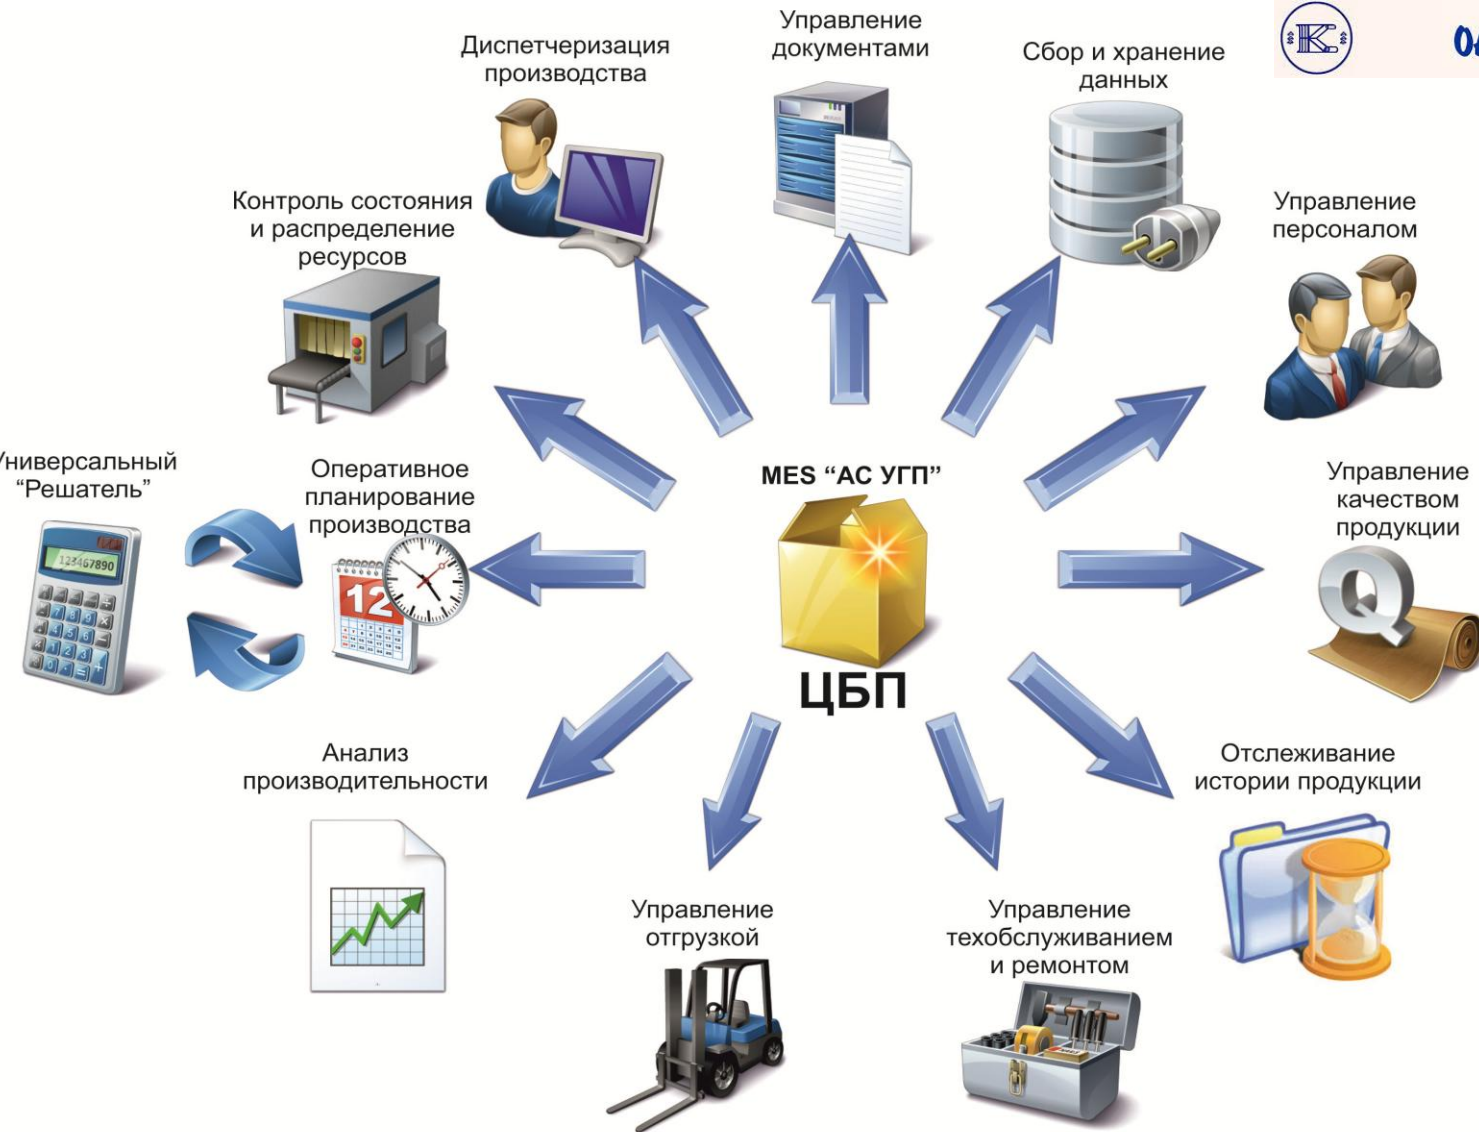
Управление документами

Диспетчеризация производства

Сбор и хранение данных

Контроль состояния и распределение ресурсов

Управление персоналом

Универсальный "Решатель"

Оперативное планирование производства

MES "АС УГП"

ЦБП

Управление качеством продукции

Анализ производительности

Отслеживание истории продукции

Управление отгрузкой

Управление техобслуживанием и ремонтом

1234567890

12

Q